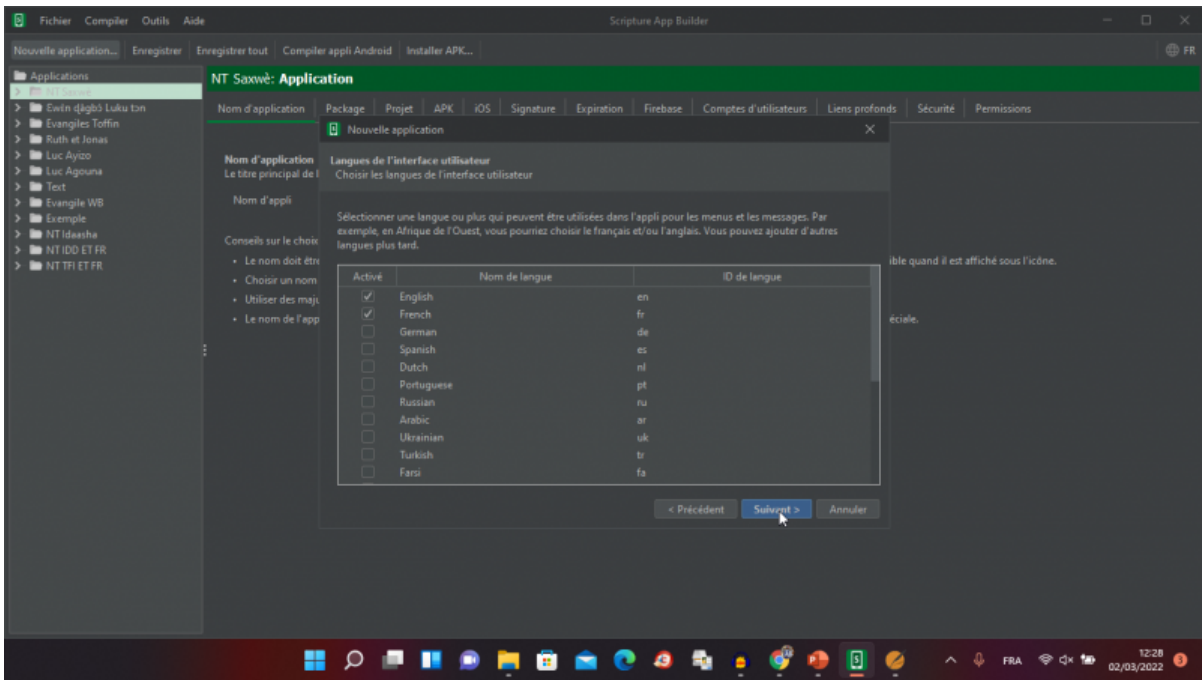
Fichier Compiler Outils Aide

Scripture App Builder

Nouvelle application... Enregistrer Enregistrer tout Compiler appli Android Installer APK...

FR

Applications
NT Saxwè
Ewɛn ɖagbɔ Luku tɔn
Evangiles Toffin
Ruth et Jonas
Luc Ayizo
Luc Agouna
Text
Evangile WB
Exemple
NT Idaasha
NT IDD ET FR
NT TFI ET FR

NT Saxwè: Application

Nom d'application Package Projet APK iOS Signature Expiration Firebase Comptes d'utilisateurs Liens profonds Sécurité Permissions

Nom d'application
Le titre principal de l

Nom d'appli

Conseils sur le choix
• Le nom doit être
• Choisir un nom
• Utiliser des maju
• Le nom de l'app

ible quand il est affiché sous l'icône.

éciale.

Nouvelle application

Langues de l'interface utilisateur
Choisir les langues de l'interface utilisateur

Sélectionner une langue ou plus qui peuvent être utilisées dans l'appli pour les menus et les messages. Par exemple, en Afrique de l'Ouest, vous pourriez choisir le français et/ou l'anglais. Vous pouvez ajouter d'autres langues plus tard.

| Activé | Nom de langue | ID de langue |
|---|---|---|
| ✓ | English | en |
| ✓ | French | fr |
| | German | de |
| | Spanish | es |
| | Dutch | nl |
| | Portuguese | pt |
| | Russian | ru |
| | Arabic | ar |
| | Ukrainian | uk |
| | Turkish | tr |
| | Farsi | fa |

< Précédent Suivant > Annuler

FRA 12:28 02/03/2022